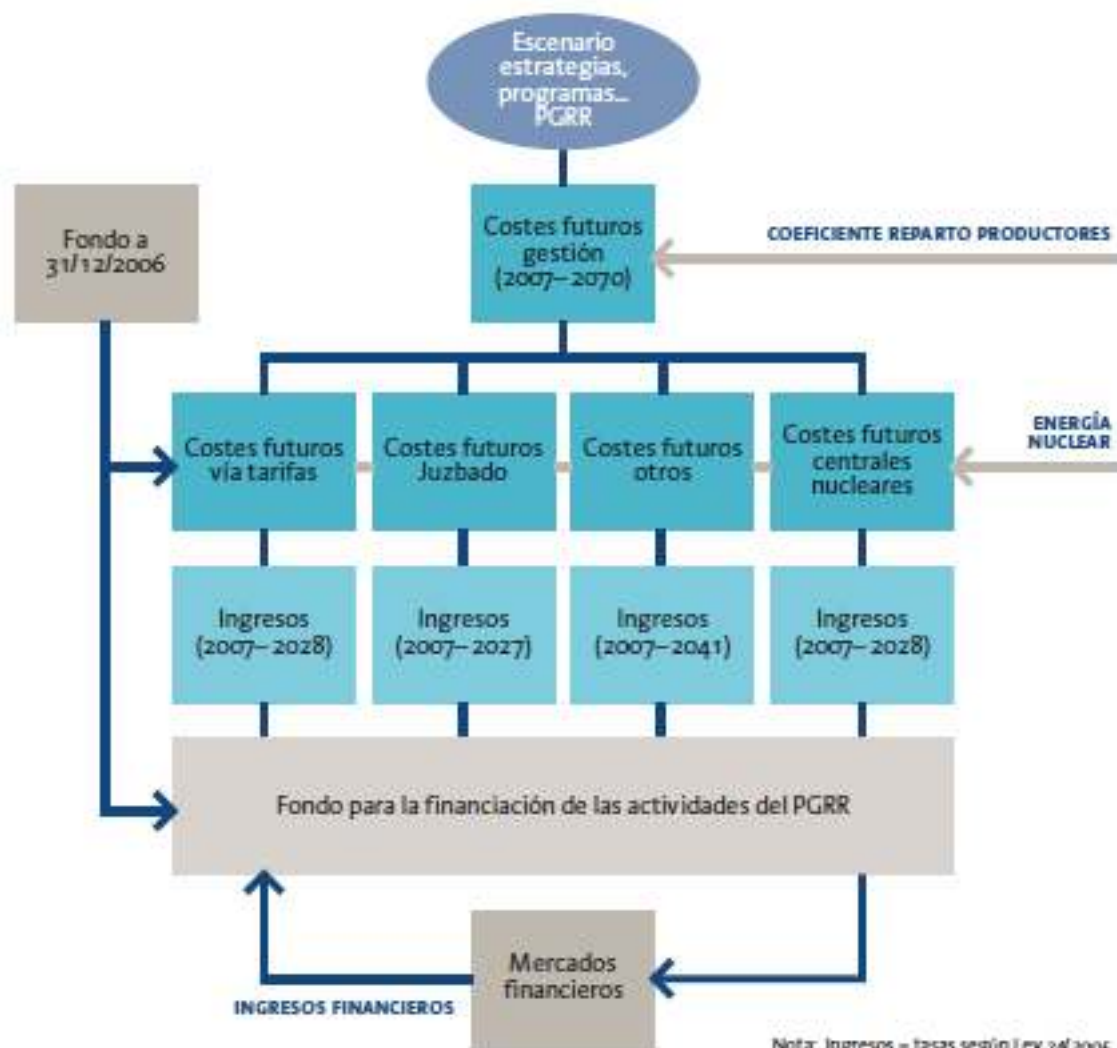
Escenario estrategias, programas... PGRR

Fondo a 31/12/2006

Costes futuros gestión (2007– 2070)

COEFICIENTE REPARTO PRODUCTORES

Costes futuros vía tarifas

Costes futuros Juzbado

Costes futuros otros

Costes futuros centrales nucleares

ENERGÍA NUCLEAR

Ingresos (2007– 2028)

Ingresos (2007– 2027)

Ingresos (2007– 2041)

Ingresos (2007– 2028)

Fondo para la financiación de las actividades del PGRR

Mercados financieros

INGRESOS FINANCIEROS

Nota: Ingresos = tasas según Ley 24/2005